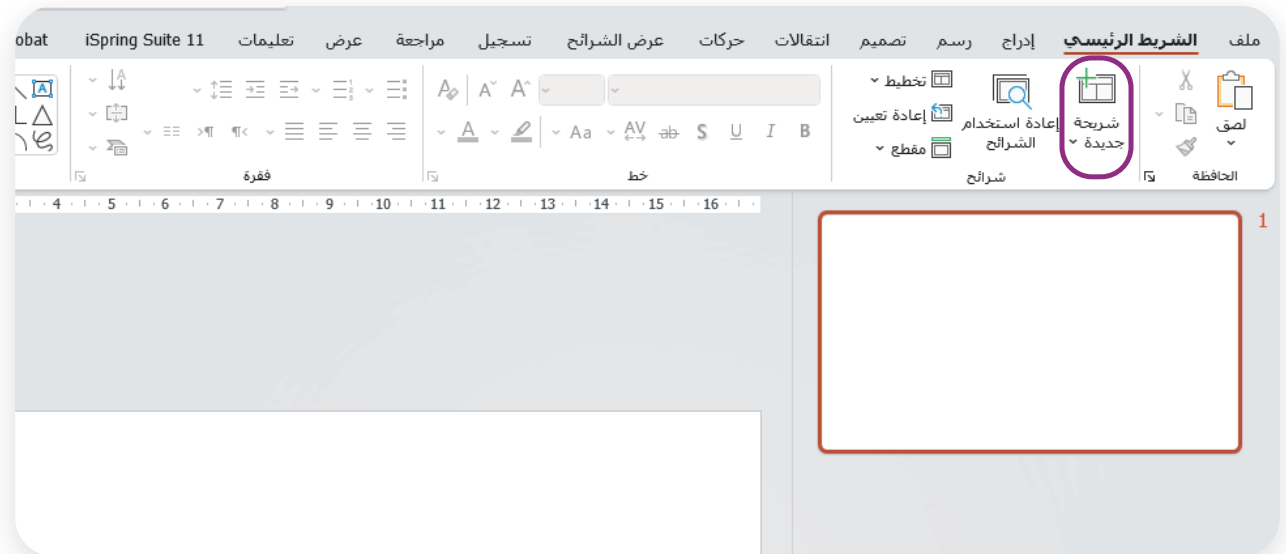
ملف الشريط الرئيسي إدراج رسم تصميم انتقالات حركات عرض الشرائح تسجيل مراجعة عرض تعليمات iSpring Suite 11 obat

لصق
الحافظة

شريحة جديدة
إعادة استخدام الشرائح
تخطيط
إعادة تعيين
مقطع
شرائح

خط

فقرة

4 · 5 · 6 · 7 · 8 · 9 · 10 · 11 · 12 · 13 · 14 · 15 · 16

1